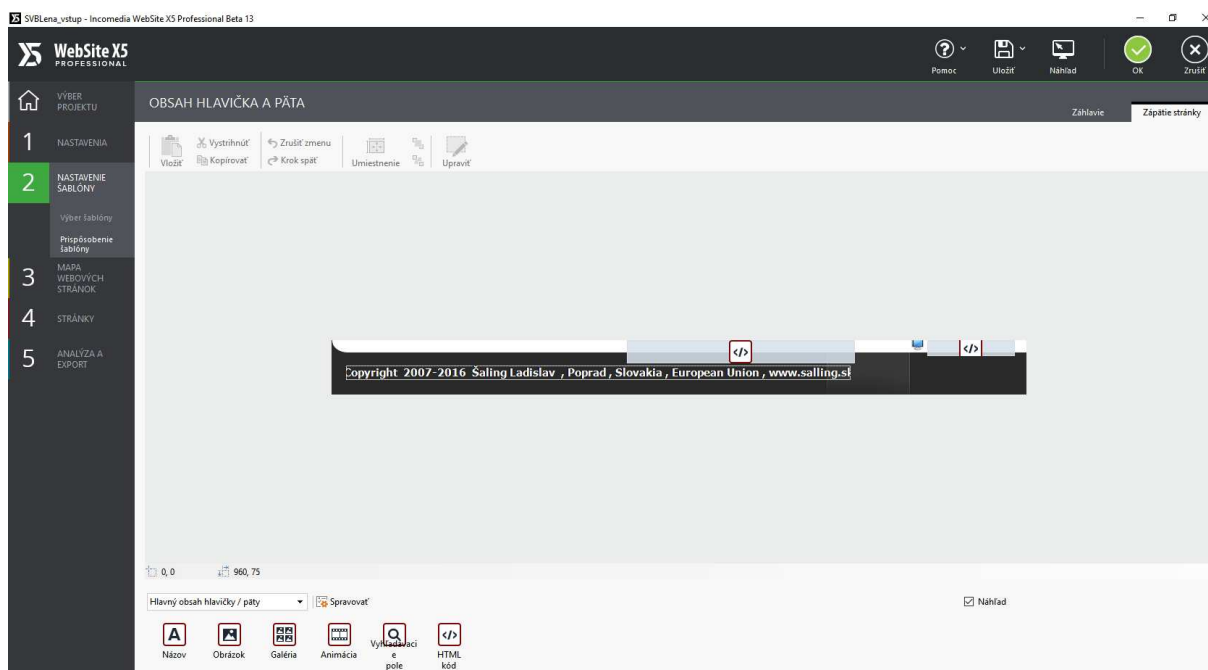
SVBLena_vstup - Incomedia WebSite X5 Professional Beta 13

WebSite X5 PROFESSIONAL

Pomoc Uložiť Náhľad OK Zrušiť

VÝBER PROJEKTU

1 NASTAVENIA

2 NASTAVENIE ŠABLÓNY

Výber šablóny

Prispôsobenie šablóny

3 MAPA WEBOVÝCH STRÁNOK

4 STRÁNKY

5 ANALÝZA A EXPORT

OBSAH HLAVIČKA A PÄTA

Záhlavie Zápätie stránky

Vložiť Vystrihnúť Kopírovať Zrušiť zmenu Krok späť Umiestnenie Upraviť

Copyright 2007-2016 Šaling Ladislav , Poprad , Slovakia , European Union , www.salling.sk

0, 0 960, 75

Hlavný obsah hlavičky / päty Spravovať

Náhľad

Názov Obrázok Galéria Animácia Vyhľadávacie pole HTML kód